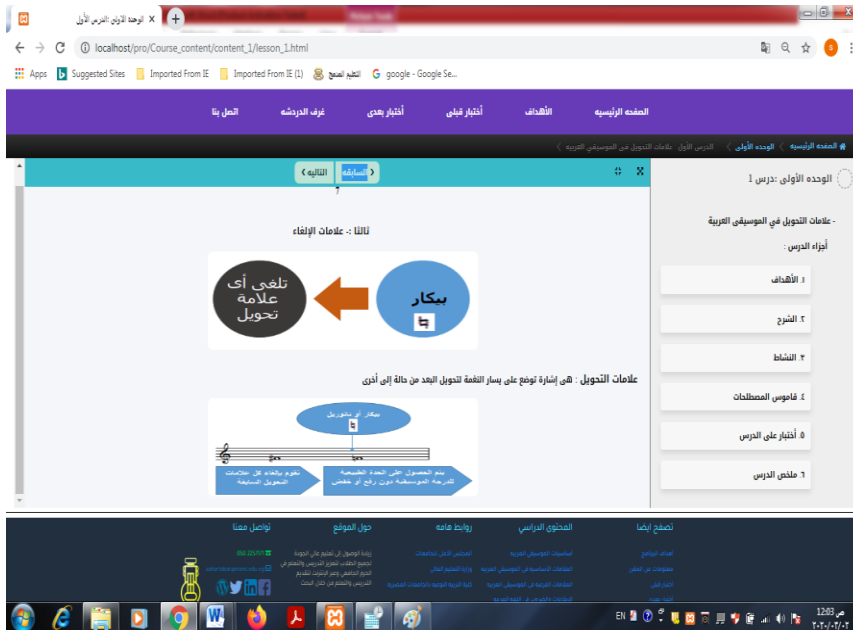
الوحدة الأولى :الدرس الأول ×

localhost/pro/Course_content/content_1/lesson_1.html

Apps Suggested Sites Imported From IE Imported From IE (1) التعليم الممتع google - Google Se...

الصفحه الرئيسيه الأهداف أختبار قبلى أختبار بعدى غرف الدردشه اتصل بنا

الصفحه الرئيسيه > الوحده الأولى > الدرس الأول : علامات التحويل في الموسيقى العربيه

الوحده الأولى :درس 1

- علامات التحويل في الموسيقى العربية

أجزاء الدرس :

1. الأهداف

2. الشرح

3. النشاط

4. قاموس المصطلحات

5. أختبار على الدرس

6. ملخص الدرس

< السابقه التاليه >

ثالثا :- علامات الإلغاء

بيكار

تلغى أى علامة تحويل

علامات التحويل : هى إشارة توضع على يسار النغمة لتحويل البعد من حالة إلى أخرى

بيكار أو ناتورال

تقوم بالغاء كل علامات التحويل السابقة

يتم الحصول على الحدة الطبيعية للدرجة الموسيقية دون رفع أو خفض

تصفح ايضا المحتوى الدراسي روابط هامه حول الموقع تواصل معنا

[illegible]

EN 12:03 ص